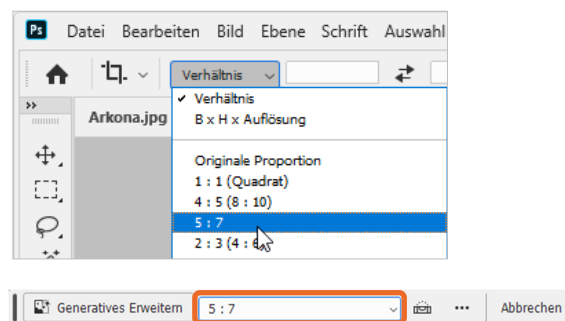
Ps Datei Bearbeiten Bild Ebene Schrift Auswahl

Verhältnis

Arkona.jpg

✓ Verhältnis
B x H x Auflösung

Originale Proportion
1 : 1 (Quadrat)
4 : 5 (8 : 10)
5 : 7
2 : 3 (4 : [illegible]

Generatives Erweitern
5 : 7
Abbrechen